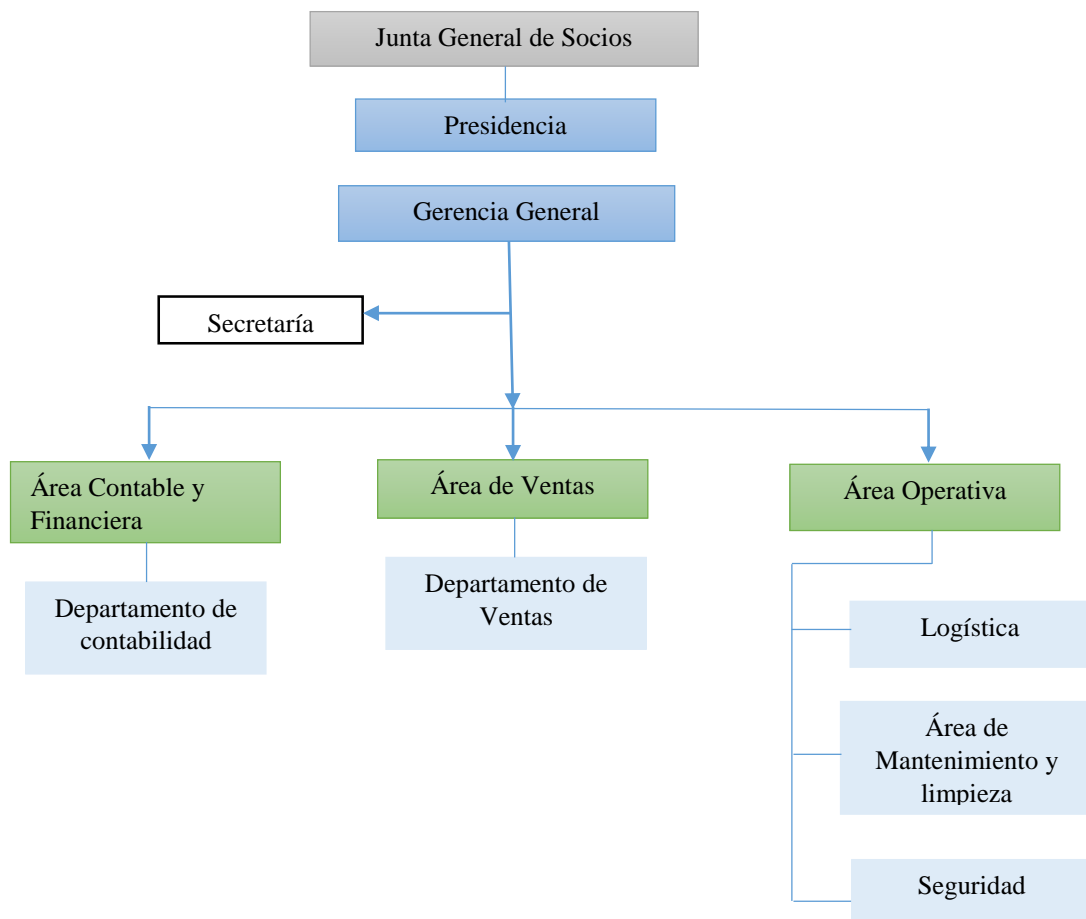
Junta General de Socios

Presidencia

Gerencia General

Secretaría

Área Contable y Financiera

Departamento de contabilidad

Área de Ventas

Departamento de Ventas

Área Operativa

Logística

Área de Mantenimiento y limpieza

Seguridad